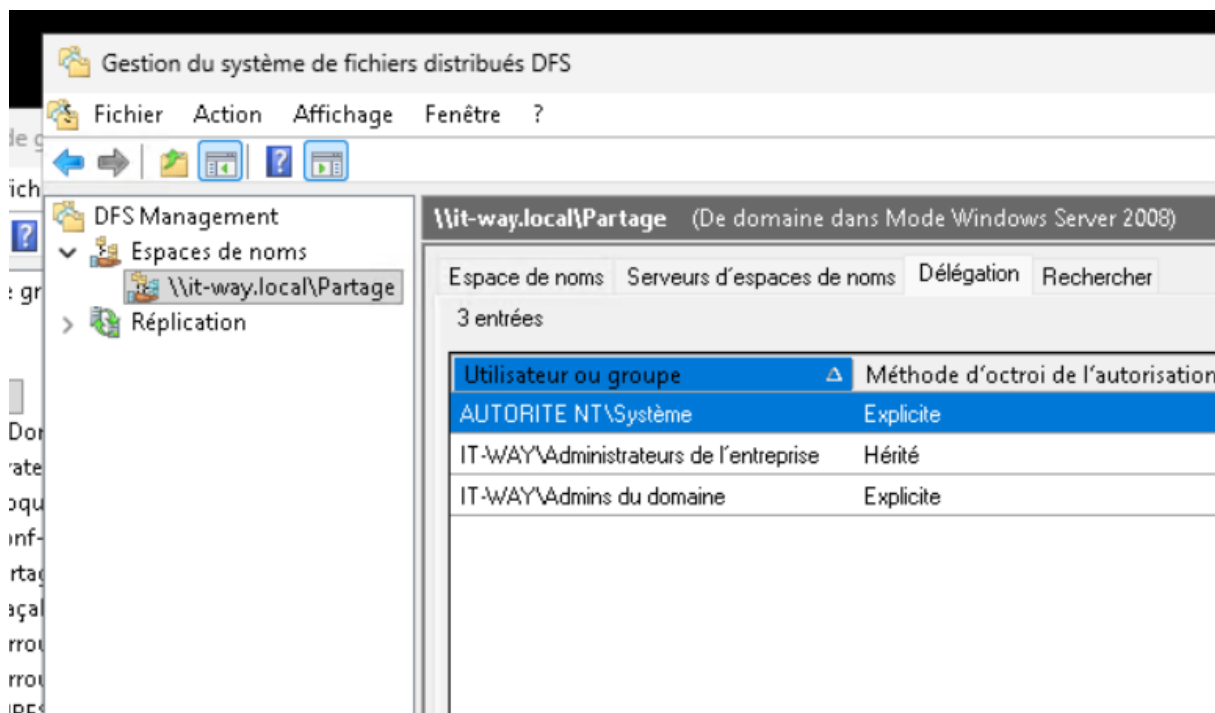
Gestion du système de fichiers distribués DFS

Fichier Action Affichage Fenêtre ?

DFS Management
Espaces de noms
\\it-way.local\Partage
Réplication

\\it-way.local\Partage (De domaine dans Mode Windows Server 2008)

Espace de noms | Serveurs d'espaces de noms | Délégation | Rechercher

3 entrées

| Utilisateur ou groupe | Méthode d'octroi de l'autorisation |
|---|---|
| AUTORITE NT\Système | Explicite |
| IT-WAY\Administrateurs de l'entreprise | Hérité |
| IT-WAY\Admins du domaine | Explicite |